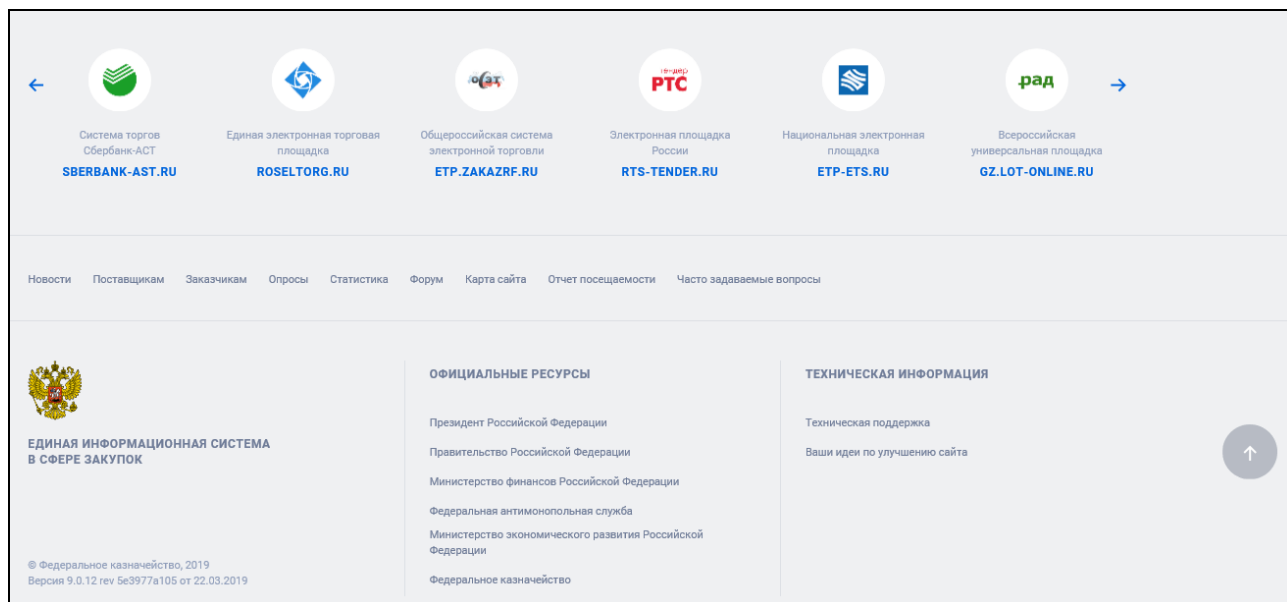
←

Система торгов Сбербанк-АСТ
SBERBANK-AST.RU

Единая электронная торговая площадка
ROSELTORG.RU

ОБЩЕРОССИЙСКАЯ СИСТЕМА электронной торговли
ETP.ZAKAZRF.RU

РТС
Электронная площадка России
RTS-TENDER.RU

Национальная электронная площадка
ETP-ETS.RU

рад
Всероссийская универсальная площадка
GZ.LOT-ONLINE.RU

→

Новости Поставщикам Заказчикам Опросы Статистика Форум Карта сайта Отчет посещаемости Часто задаваемые вопросы

ЕДИНАЯ ИНФОРМАЦИОННАЯ СИСТЕМА В СФЕРЕ ЗАКУПОК

© Федеральное казначейство, 2019
Версия 9.0.12 rev 5e3977a105 от 22.03.2019

ОФИЦИАЛЬНЫЕ РЕСУРСЫ

Президент Российской Федерации

Правительство Российской Федерации

Министерство финансов Российской Федерации

Федеральная антимонопольная служба

Министерство экономического развития Российской Федерации

Федеральное казначейство

ТЕХНИЧЕСКАЯ ИНФОРМАЦИЯ

Техническая поддержка

Ваши идеи по улучшению сайта